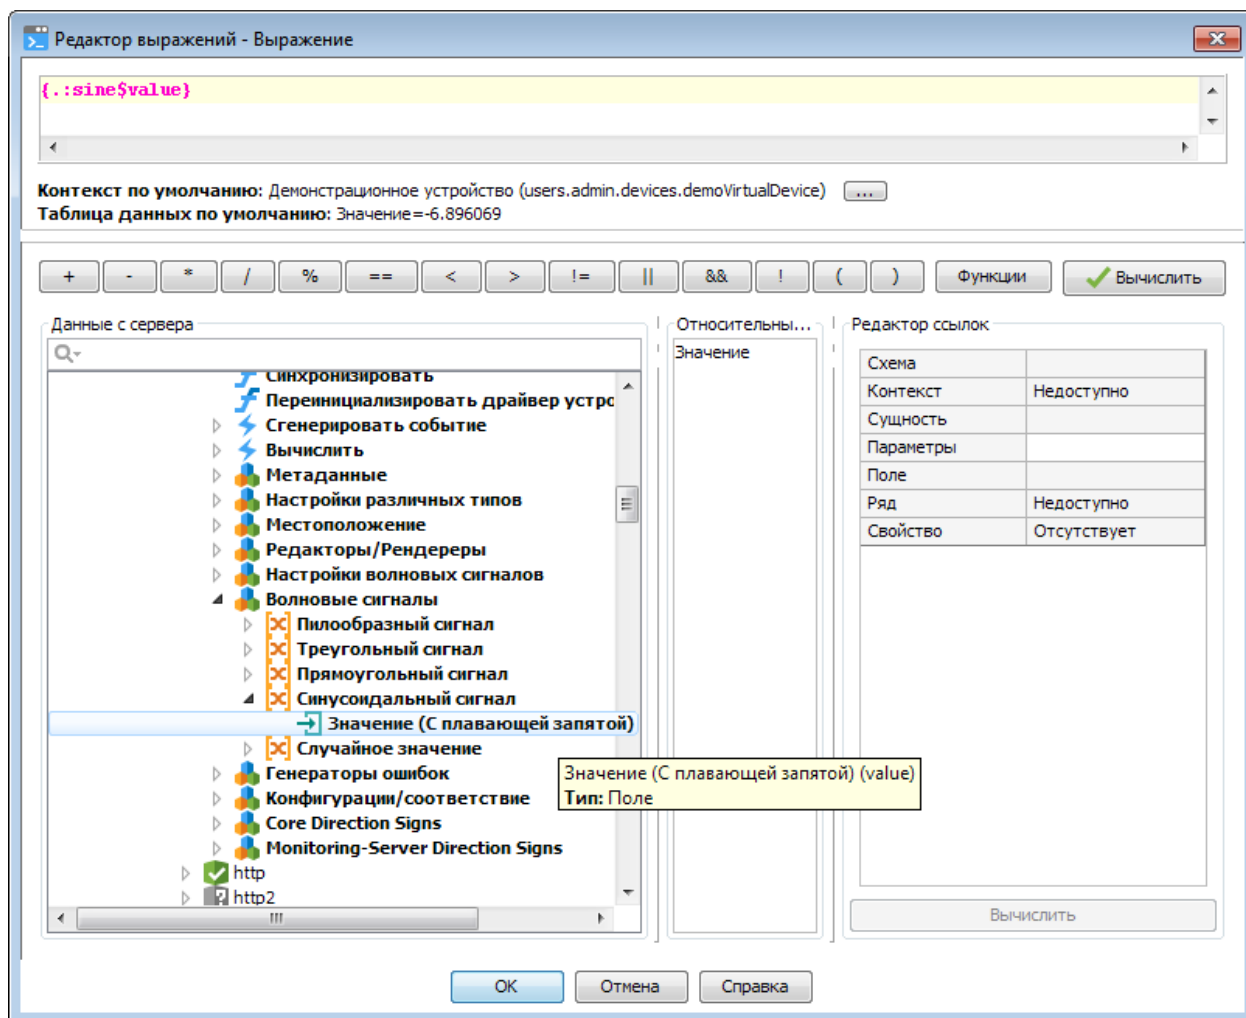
Редактор выражений - Выражение

{.:sine$value}

Контекст по умолчанию: Демонстрационное устройство (users.admin.devices.demoVirtualDevice) ...
Таблица данных по умолчанию: Значение=-6.896069

+ - * / % == < > != || && ! ( ) Функции Вычислить

Данные с сервера

Синхронизировать
Переинициализировать драйвер устро
Сгенерировать событие
Вычислить
Метаданные
Настройки различных типов
Местоположение
Редакторы/Рендереры
Настройки волновых сигналов
Волновые сигналы
Пилообразный сигнал
Треугольный сигнал
Прямоугольный сигнал
Синусоидальный сигнал
Значение (С плавающей запятой)
Случайное значение
Генераторы ошибок
Конфигурации/соответствие
Core Direction Signs
Monitoring-Server Direction Signs
http
http2

Значение (С плавающей запятой) (value)
Тип: Поле

Относительны...
Значение

Редактор ссылок

| Схема | |
|---|---|
| Контекст | Недоступно |
| Сущность | |
| Параметры | |
| Поле | |
| Ряд | Недоступно |
| Свойство | Отсутствует |

Вычислить

OK Отмена Справка